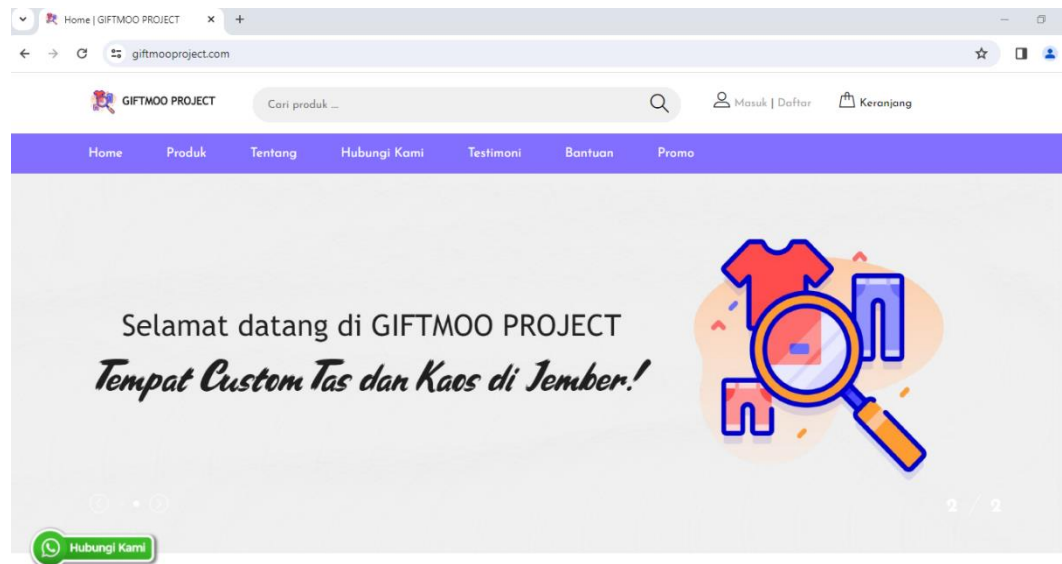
Home | GIFTMOO PROJECT ×

giftmooproject.com

GIFTMOO PROJECT

Cari produk ...

Masuk | Daftar

Keranjang

Home Produk Tentang Hubungi Kami Testimoni Bantuan Promo

Selamat datang di GIFTMOO PROJECT

Tempat Custom Tas dan Kaos di Jember!

2 / 2

Hubungi Kami